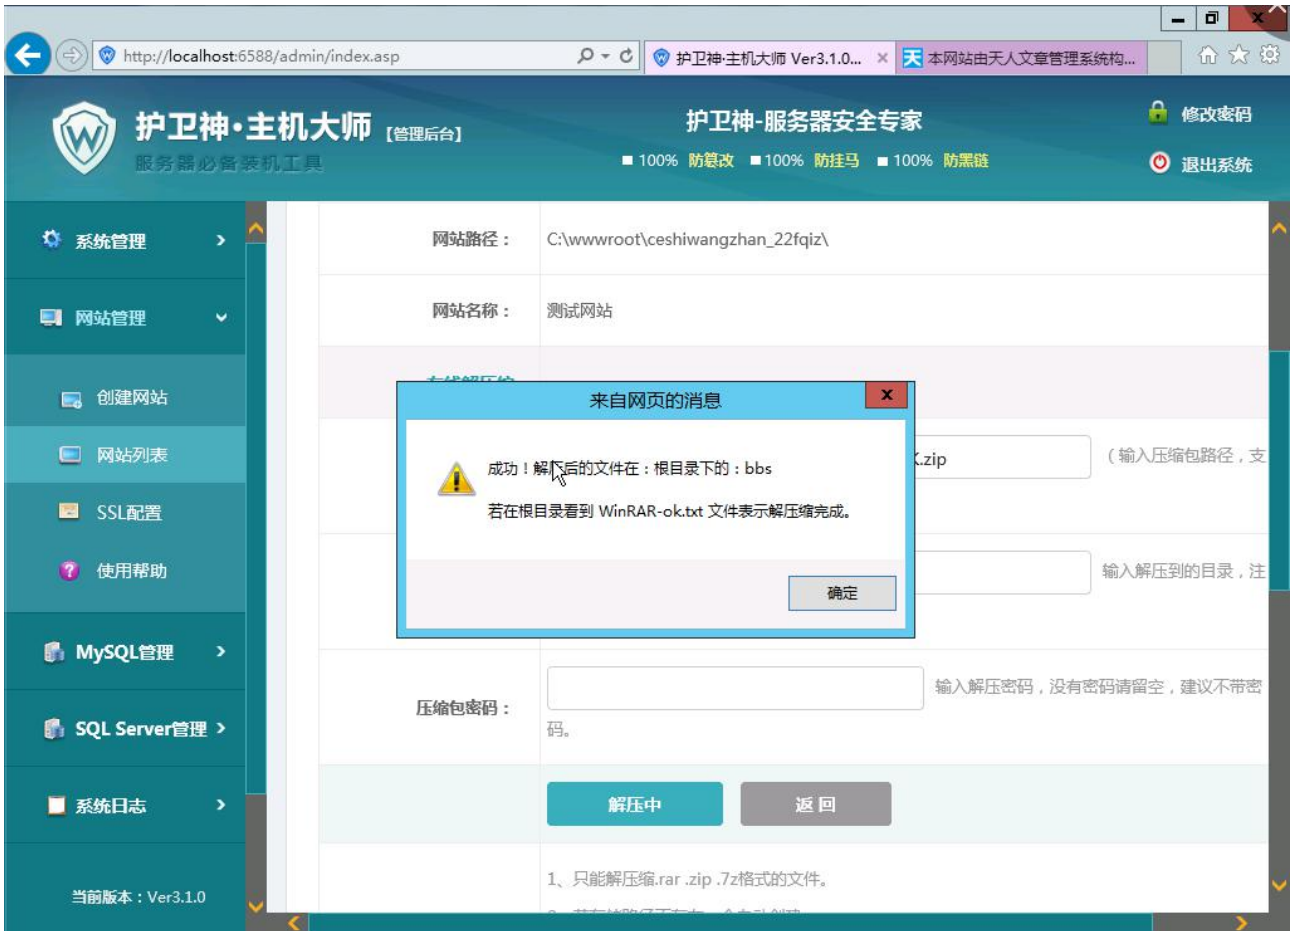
http://localhost:6588/admin/index.asp

护卫神·主机大师 Ver3.1.0... ×

本网站由天人文章管理系统构...

护卫神·主机大师 【管理后台】

服务器必备装机工具

护卫神-服务器安全专家

■ 100% 防篡改 ■ 100% 防挂马 ■ 100% 防黑链

修改密码

退出系统

系统管理 >

网站管理

创建网站

网站列表

SSL配置

使用帮助

MySQL管理 >

SQL Server管理 >

系统日志 >

当前版本：Ver3.1.0

网站路径： C:\wwwroot\ceshiwangzhan_22fqiz\

网站名称： 测试网站

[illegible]

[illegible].zip （输入压缩包路径，支

输入解压到的目录，注

来自网页的消息

成功！解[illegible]后的文件在：根目录下的：bbs

若在根目录看到 WinRAR-ok.txt 文件表示解压缩完成。

确定

压缩包密码： 输入解压密码，没有密码请留空，建议不带密码。

解压中

返回

1、只能解压缩.rar .zip .7z格式的文件。

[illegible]